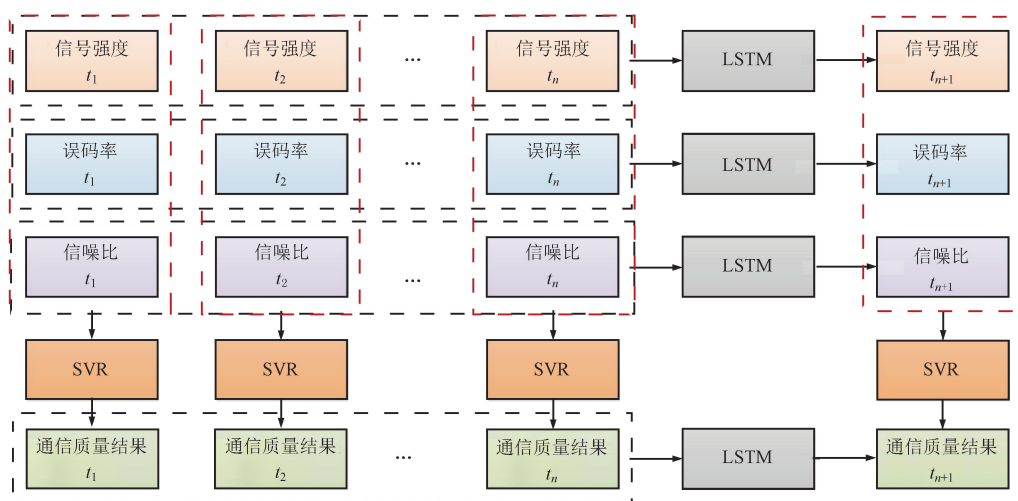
信号强度 $t_1$

信号强度 $t_2$

…

信号强度 $t_n$

LSTM

信号强度 $t_{n+1}$

误码率 $t_1$

误码率 $t_2$

…

误码率 $t_n$

LSTM

误码率 $t_{n+1}$

信噪比 $t_1$

信噪比 $t_2$

…

信噪比 $t_n$

LSTM

信噪比 $t_{n+1}$

SVR

SVR

SVR

SVR

通信质量结果 $t_1$

通信质量结果 $t_2$

…

通信质量结果 $t_n$

LSTM

通信质量结果 $t_{n+1}$